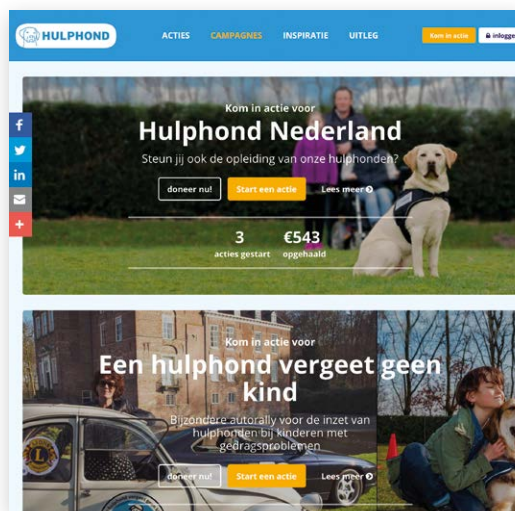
HULPHOND

ACTIES CAMPAGNES INSPIRATIE UITLEG

Kom in actie

inlogge

Kom in actie voor
Hulphond Nederland

Steun jij ook de opleiding van onze hulphonden?

doneer nu!

Start een actie

Lees meer

3
acties gestart

€543
opgehaald

Kom in actie voor
Een hulphond vergeet geen kind

Bijzondere autorally voor de inzet van hulphonden bij kinderen met gedragsproblemen

doneer nu!

Start een actie

Lees meer